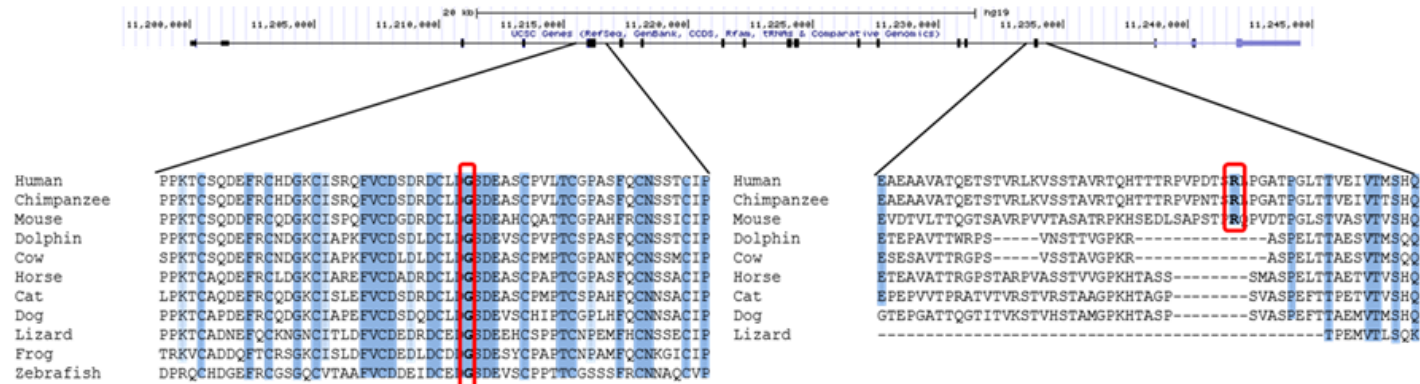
20 kb | hg19
11,200,000 | 11,205,000 | 11,210,000 | 11,215,000 | 11,220,000 | 11,225,000 | 11,230,000 | 11,235,000 | 11,240,000 | 11,245,000
UCSC Genes (RefSeq, GenBank, CCDS, Rfam, tRNAs & Comparative Genomics)

| | |
|---|---|
| Human | PPKTCSQDEFRCHDGKCISRQFVCDSDRDCLDGSDEASCPVLTCGPASFQCNSSTCIP |
| Chimpanzee | PPKTCSQDEFRCHDGKCISRQFVCDSDRDCLDGSDEASCPVLTCGPASFQCNSSTCIP |
| Mouse | PPKTCSQDDFRCQDGKCISPQFVCDGDRDCLDGSDEAHCQATTCGPAHFRCNSSICIP |
| Dolphin | PPKTCSQDEFRCNDGKCIAPKFVCDSDLDCLDGSDEVSCPVPTCSPASFQCNSSTCIP |
| Cow | SPKTCSQDEFRCNDGKCIAPKFVCDLDLDCLDGSDEASCPMPTCGPANFQCNSSMCIP |
| Horse | PPKTCAQDEFRCLDGKCIAREFVCDADRDCLDGSDEASCPAPTCGPASFQCNSSACIP |
| Cat | LPKTCAQDEFRCQDGKCISLEFVCDSDRDCLDGSDEASCPMPTCSPAHFQCNNSACIP |
| Dog | PPKTCAPDEFRCQDGKCIAPEFVCDSDQDCLDGSDEVSCHIPTCGPLHFQCNNSACIP |
| Lizard | PPKTCADNEFQCKNGNCITLDFVCDEDRDCEDGSDEEHCSPPTCNPEMFHCNSSECIP |
| Frog | TRKVCADDQFTCRSGKCISLDFVCDEDLDCDDGSDESYCPAPTCNPAMFQCNKGICIP |
| Zebrafish | DPRQCHDGEFRCGSGQCVTAAFVCDDEIDCEDGSDEVSCPPTTCGSSSFRCNNAQCVP |

| | |
|---|---|
| Human | EAEAAVATQETSTVRLKVSSTAVRTQHTTTRPVPDTSRLPGATPGLTTVEIVTMSHQ |
| Chimpanzee | EAEAAVATQETSTVRLKVSSTAVRTQHTTTRPVPNTSRLPGATPGLTTVEIVTTSHQ |
| Mouse | EVDTVLTTQGTSAVRPVVTASATRPKHSEDLSAPSTPRQPVDTPGLSTVASVTVSHQ |
| Dolphin | ETEPAVTTWRPS-----VNSTTVGPKR--------------ASPELTTAESVTMSQQ |
| Cow | ESESAVTTRGPS-----VSSTAVGPKR--------------ASPELTTAESVTMSQQ |
| Horse | ETEAVATTRGPSTARPVASSTVVGPKHTASS--------SMASPELTTAETVTVSHQ |
| Cat | EPEPVVTPRATVTVRSTVRSTAAGPKHTAGP--------SVASPEFTTPETVTVSHQ |
| Dog | GTEPGATTQGTITVKSTVHSTAMGPKHTASP--------SVASPEFTTAEMVTMSHQ |
| Lizard | -----------------------------------------------------TPEMVTLSQK |